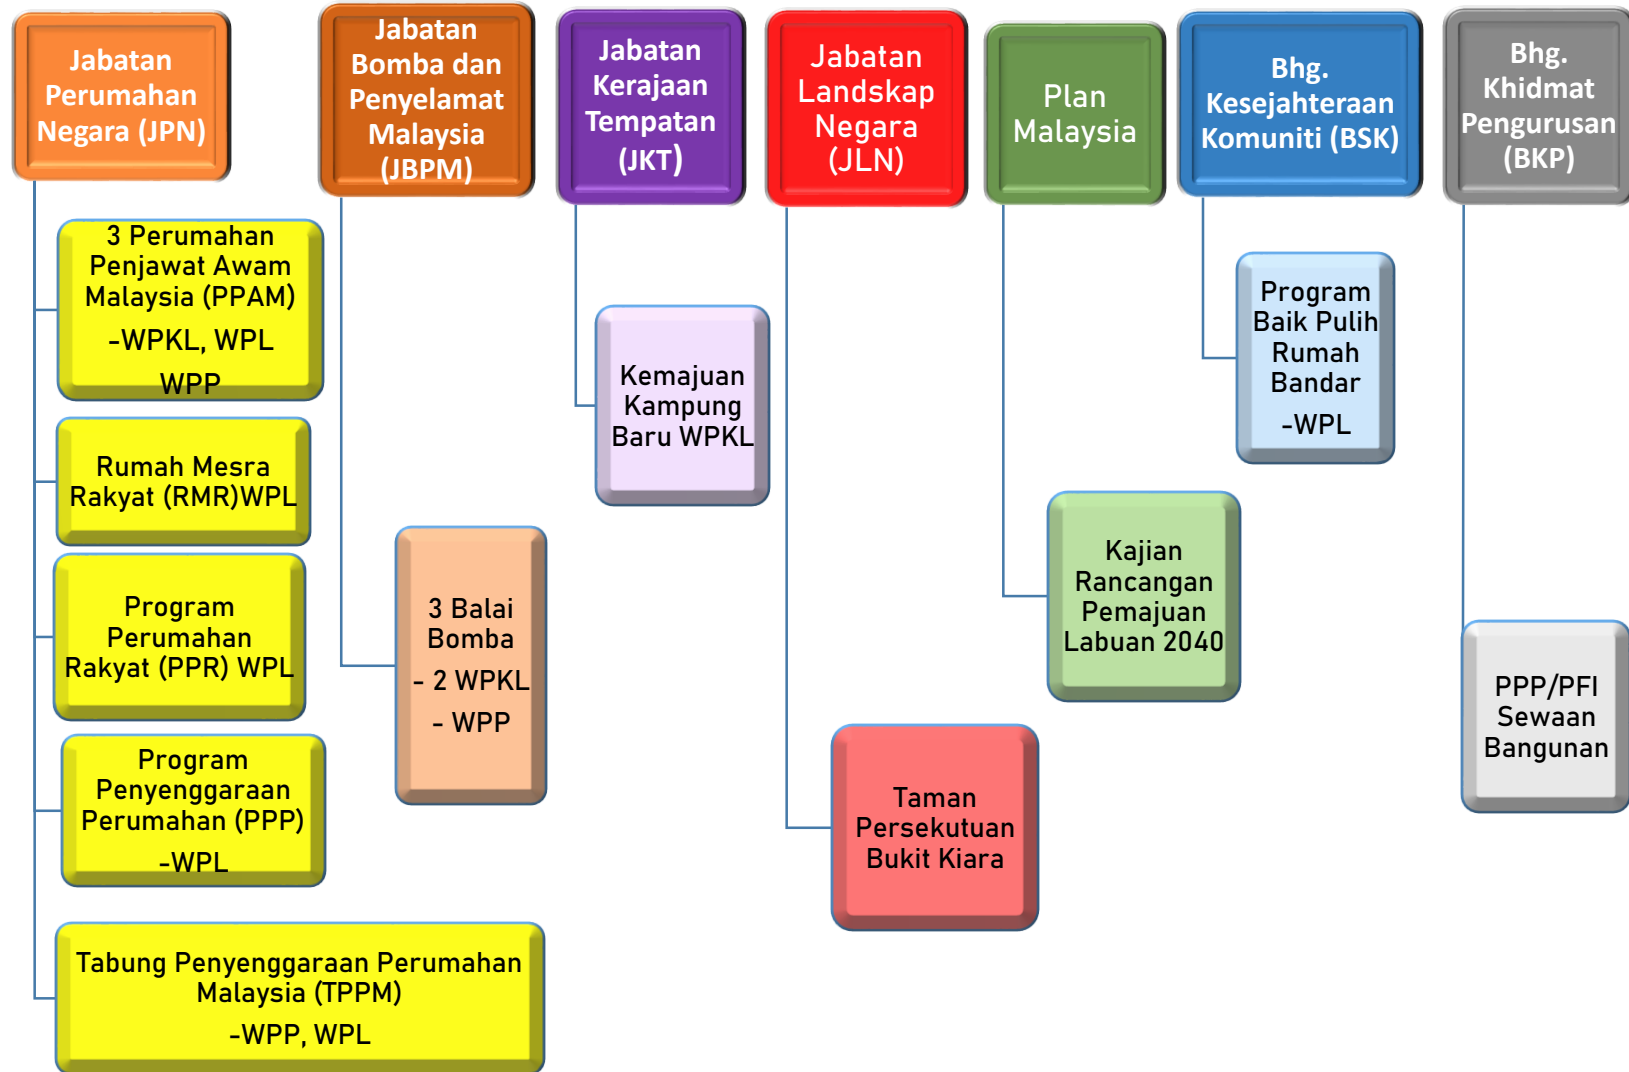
Jabatan Perumahan Negara (JPN)

3 Perumahan Penjawat Awam Malaysia (PPAM)
-WPKL, WPL
WPP

Rumah Mesra Rakyat (RMR)WPL

Program Perumahan Rakyat (PPR) WPL

Program Penyenggaraan Perumahan (PPP)
-WPL

Tabung Penyenggaraan Perumahan Malaysia (TPPM)
-WPP, WPL

Jabatan Bomba dan Penyelamat Malaysia (JBPM)

3 Balai Bomba
- 2 WPKL
- WPP

Jabatan Kerajaan Tempatan (JKT)

Kemajuan Kampung Baru WPKL

Jabatan Landskap Negara (JLN)

Taman Persekutuan Bukit Kiara

Plan Malaysia

Kajian Rancangan Pemajuan Labuan 2040

Bhg. Kesejahteraan Komuniti (BSK)

Program Baik Pulih Rumah Bandar
-WPL

Bhg. Khidmat Pengurusan (BKP)

PPP/PFI Sewaan Bangunan